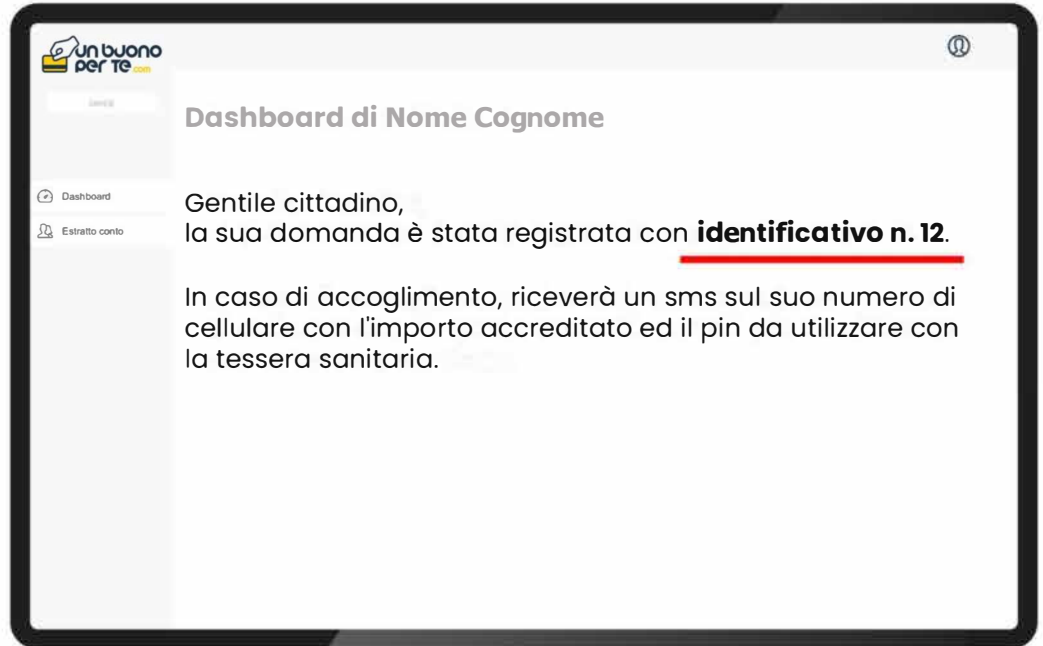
un buono per te.com

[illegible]

Dashboard di Nome Cognome

Dashboard
Estratto conto

Gentile cittadino,
la sua domanda è stata registrata con **identificativo n. 12**.

In caso di accoglimento, riceverà un sms sul suo numero di cellulare con l'importo accreditato ed il pin da utilizzare con la tessera sanitaria.